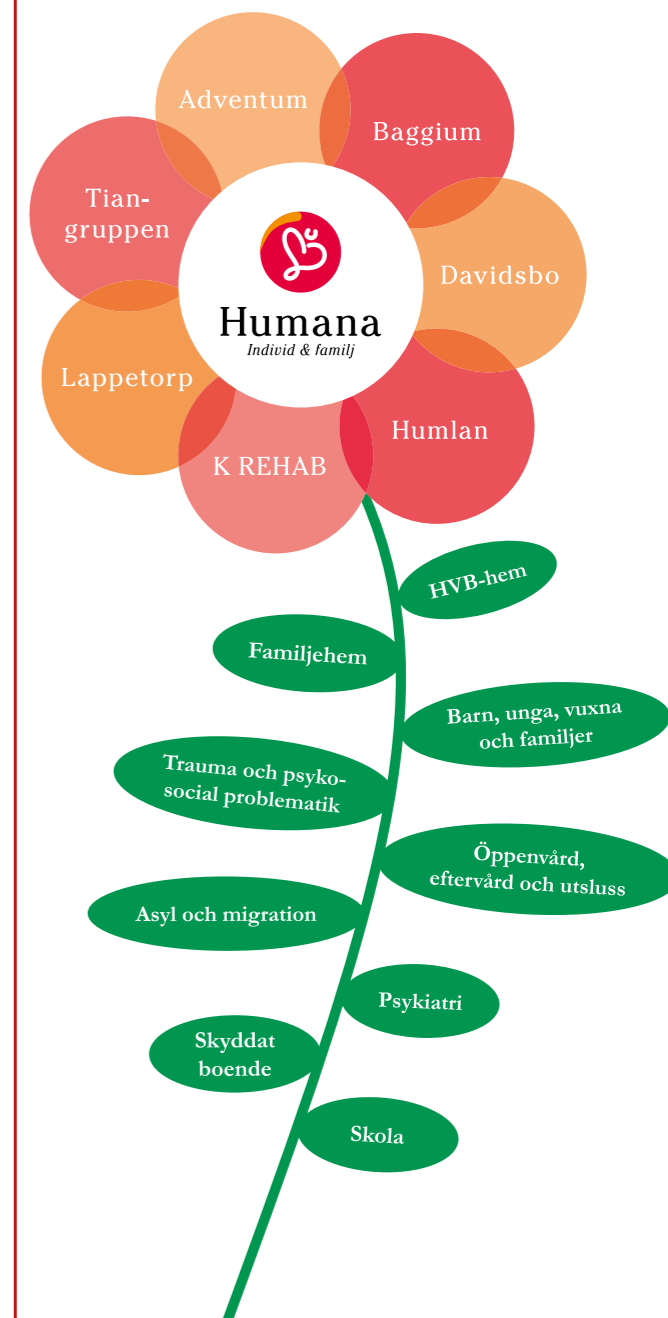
Adventum

Baggium

Tian-gruppen

Humana
Individ & familj

Davidsbo

Lappetorp

Humlan

K REHAB

HVB-hem

Familjehem

Barn, unga, vuxna och familjer

Trauma och psyko-social problematik

Öppenvård, eftervård och utsluss

Asyl och migration

Psykiatri

Skyddat boende

Skola